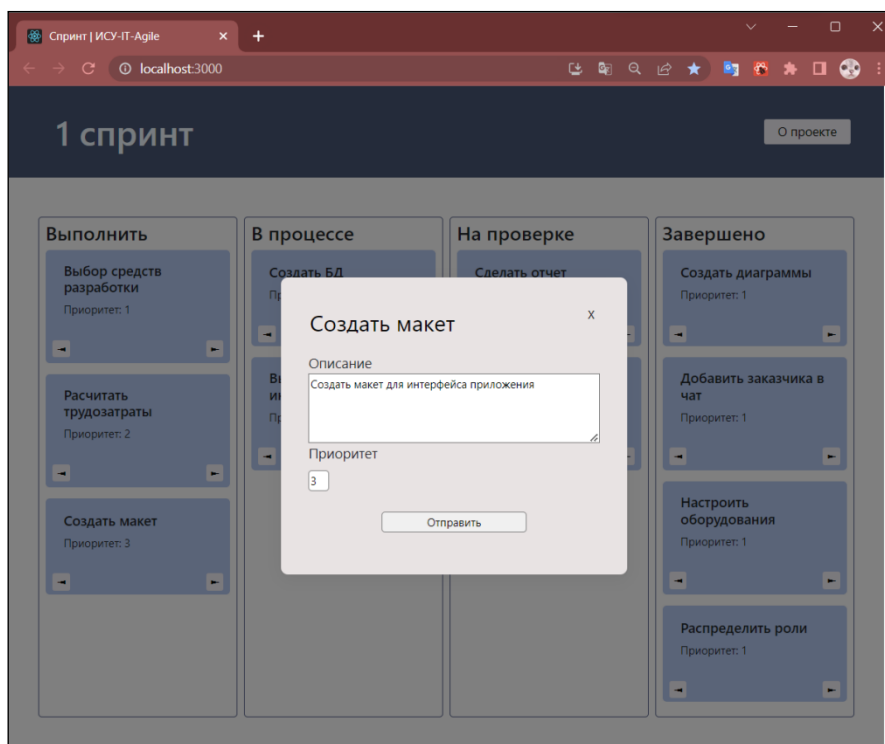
Спринт | ИСУ-IT-Agile x +

localhost:3000

1 спринт

О проекте

Выполнить

Выбор средств разработки
Приоритет: 1

Расчитать трудозатраты
Приоритет: 2

Создать макет
Приоритет: 3

В процессе

Создать БД
Пр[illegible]

Вы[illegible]
ин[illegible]
Пр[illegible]

На проверке

Сделать отчет

Завершено

Создать диаграммы
Приоритет: 1

Добавить заказчика в чат
Приоритет: 1

Настроить оборудования
Приоритет: 1

Распределить роли
Приоритет: 1

Создать макет

x

Описание

Создать макет для интерфейса приложения

Приоритет

3

Отправить